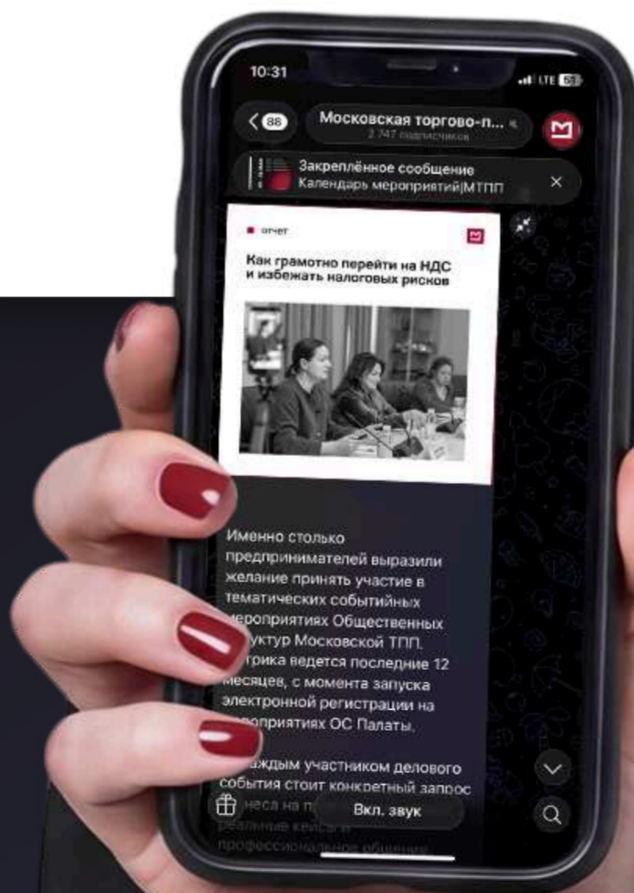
10:31
LTE 58

88
Московская торгово-п...
2 747 подписчиков

Закреплённое сообщение
Календарь мероприятий|МТПП

отчет

Как грамотно перейти на НДС и избежать налоговых рисков

Именно столько предпринимателей выразили желание принять участие в тематических событийных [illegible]оприятиях Общественных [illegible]уктур Московской ТПП. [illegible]трика ведется последние 12 месяцев, с момента запуска электронной регистрации на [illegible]оприятиях ОС Палаты.

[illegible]аждым участником делового события стоит конкретный запрос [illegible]неса на п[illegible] реальные кейсы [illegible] профессиональное общение

Вкл. звук